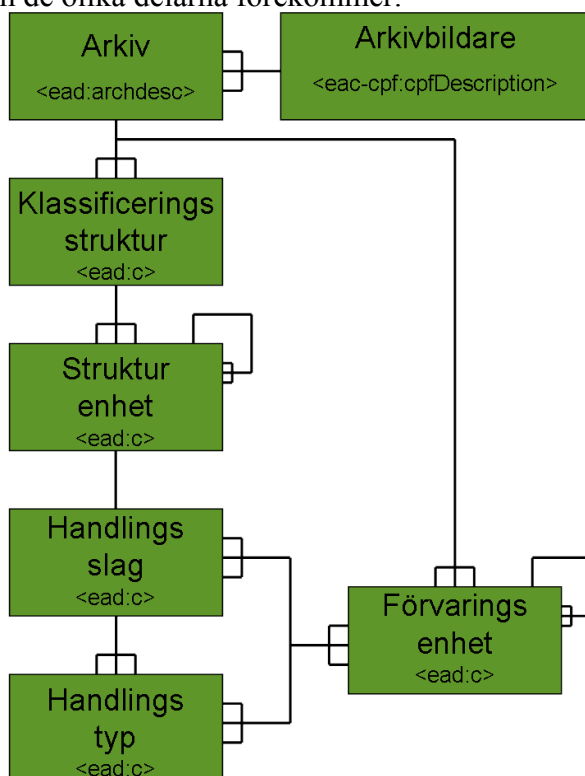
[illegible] de olika delarna förekommer.

Arkiv
<ead:archdesc>

Arkivbildare
<eac-cpf:cpfDescription>

Klassificerings struktur
<ead:c>

Struktur enhet
<ead:c>

Handlings slag
<ead:c>

Förvarings enhet
<ead:c>

Handlings typ
<ead:c>